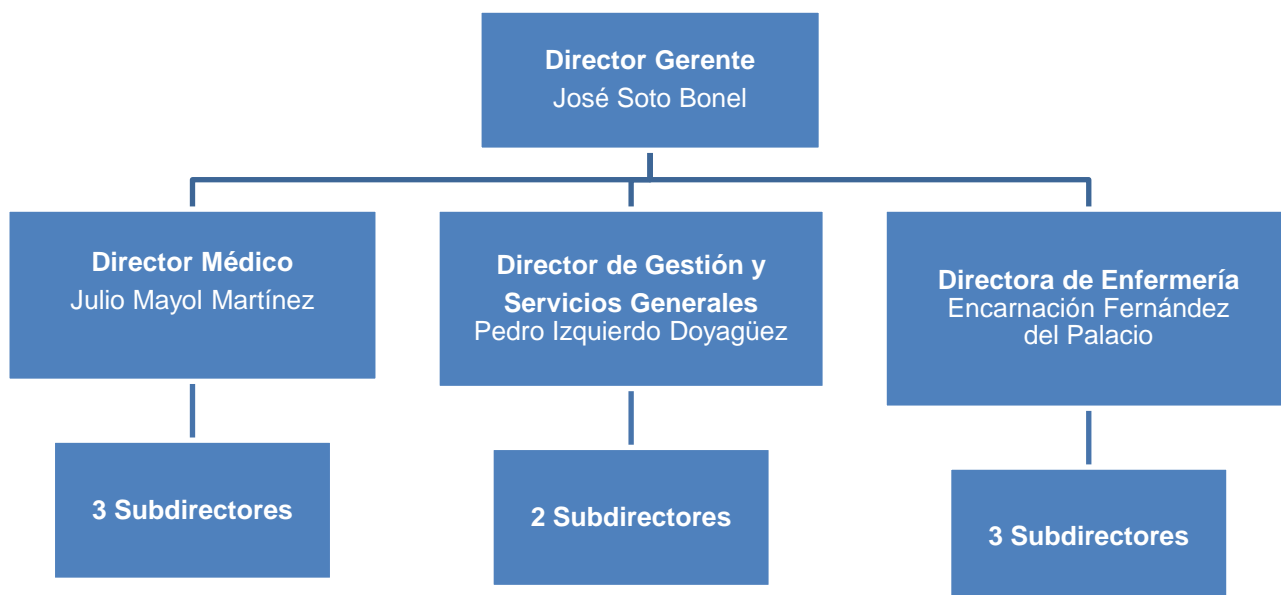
Director Gerente
José Soto Bonel

Director Médico
Julio Mayol Martínez

Director de Gestión y Servicios Generales
Pedro Izquierdo Doyagüez

Directora de Enfermería
Encarnación Fernández del Palacio

3 Subdirectores

2 Subdirectores

3 Subdirectores